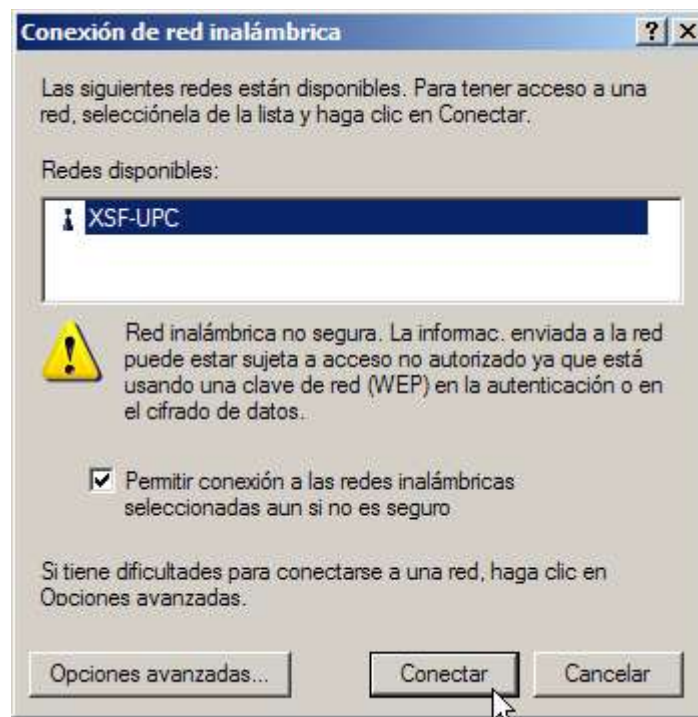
Conexión de red inalámbrica

?

Las siguientes redes están disponibles. Para tener acceso a una red, selecciónela de la lista y haga clic en Conectar.

Redes disponibles:

XSF-UPC

Red inalámbrica no segura. La informac. enviada a la red puede estar sujeta a acceso no autorizado ya que está usando una clave de red (WEP) en la autenticación o en el cifrado de datos.

Permitir conexión a las redes inalámbricas seleccionadas aun si no es seguro

Si tiene dificultades para conectarse a una red, haga clic en Opciones avanzadas.

Opciones avanzadas...

Conectar

Cancelar